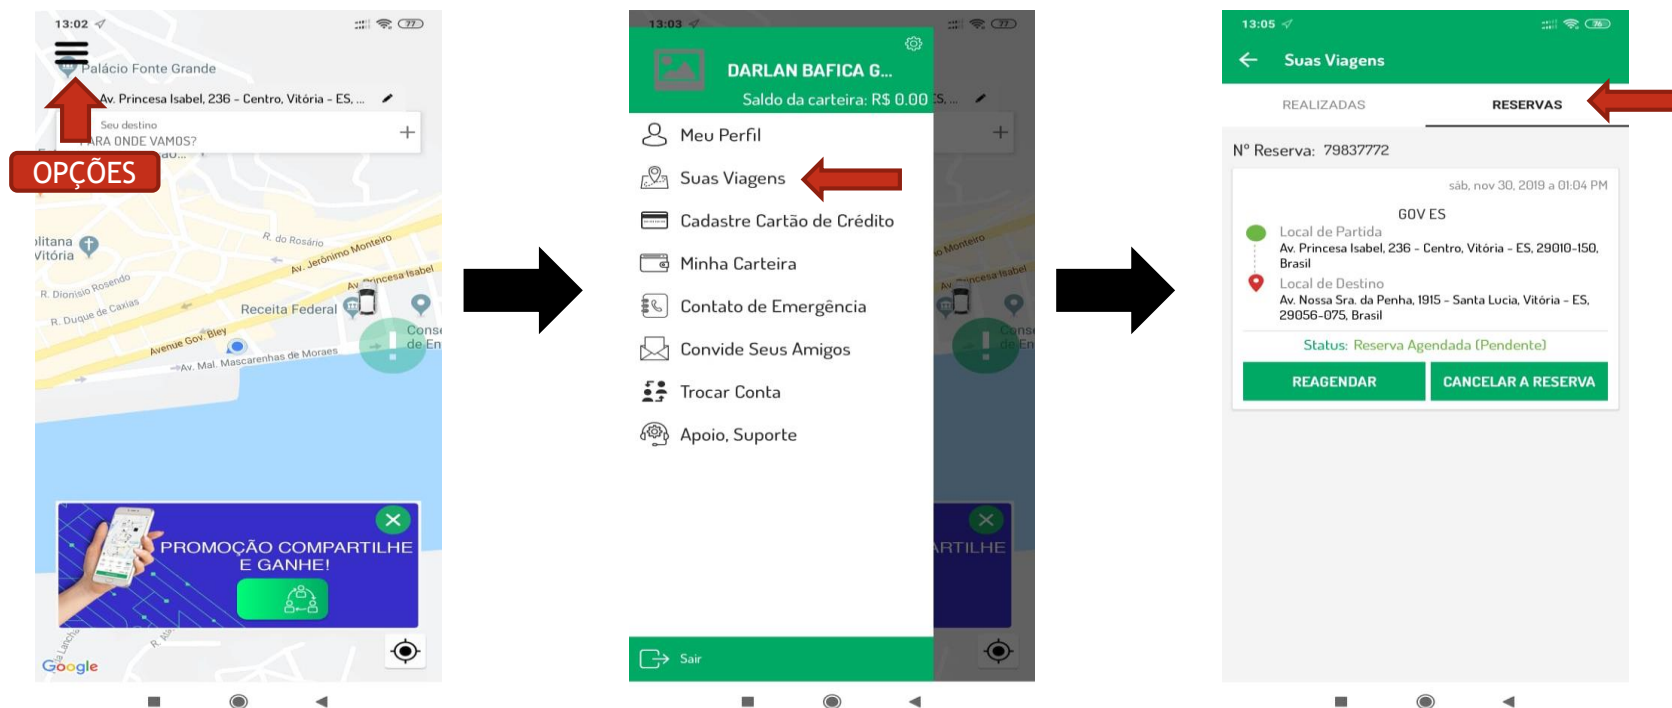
13:02

Palácio Fonte Grande

Av. Princesa Isabel, 236 - Centro, Vitória - ES, ...

Seu destino
PARA ONDE VAMOS?

OPÇÕES

R. do Rosário
Av. Jerônimo Monteiro
R. Dionísio Rosendo
Av. Princesa Isabel
R. Duque de Caxias
Receita Federal
Avenue Gov. Bley
Av. Mal. Mascarenhas de Moraes

PROMOÇÃO COMPARTILHE E GANHE!

Google

13:03

DARLAN BAFICA G...
Saldo da carteira: R$ 0.00

Meu Perfil
Suas Viagens
Cadastre Cartão de Crédito
Minha Carteira
Contato de Emergência
Convide Seus Amigos
Trocar Conta
Apoio, Suporte

Sair

13:05

Suas Viagens

REALIZADAS
RESERVAS

Nº Reserva: 79837772

sáb, nov 30, 2019 a 01:04 PM

GOV ES

Local de Partida
Av. Princesa Isabel, 236 - Centro, Vitória - ES, 29010-150, Brasil

Local de Destino
Av. Nossa Sra. da Penha, 1915 - Santa Lucia, Vitória - ES, 29056-075, Brasil

Status: Reserva Agendada (Pendente)

REAGENDAR
CANCELAR A RESERVA